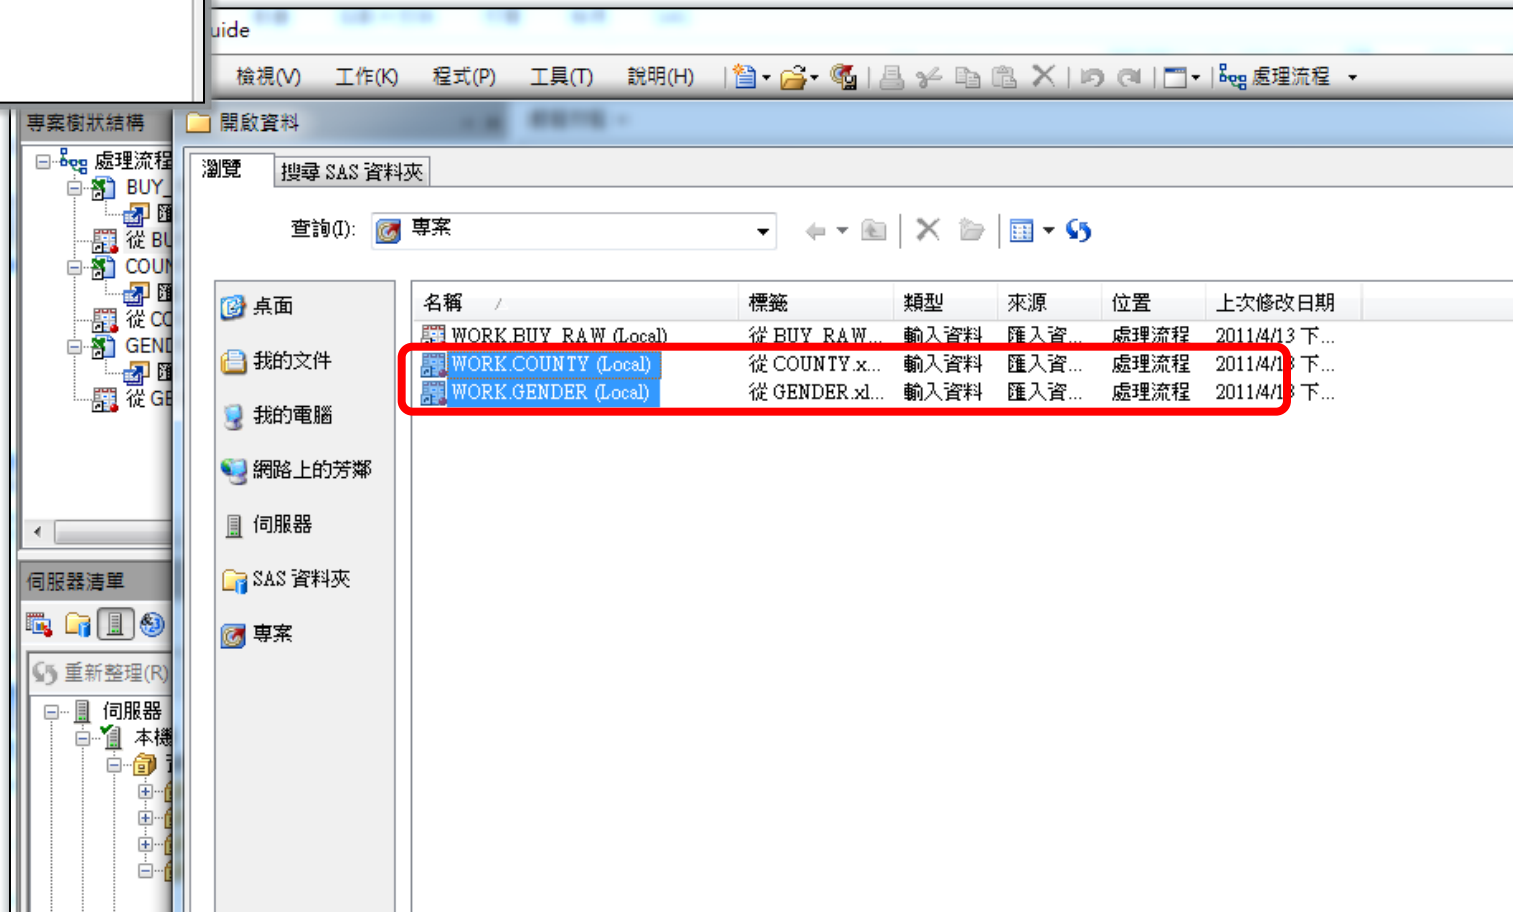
uide

檢視(V) 工作(K) 程式(P) 工具(T) 說明(H) 處理流程

專案樹狀結構

處理流程
BUY_
從 BU
COUN
從 CO
GEND
從 GE

伺服器清單

重新整理(R)

伺服器
本機

開啟資料

瀏覽 搜尋 SAS 資料夾

查詢(I): 專案

桌面
我的文件
我的電腦
網路上的芳鄰
伺服器
SAS 資料夾
專案

| 名稱 | 標籤 | 類型 | 來源 | 位置 | 上次修改日期 |
|---|---|---|---|---|---|
| WORK.BUY_RAW (Local) | 從 BUY_RAW... | 輸入資料 | 匯入資... | 處理流程 | 2011/4/13 下... |
| WORK.COUNTY (Local) | 從 COUNTY.x... | 輸入資料 | 匯入資... | 處理流程 | 2011/4/1 下... |
| WORK.GENDER (Local) | 從 GENDER.xl... | 輸入資料 | 匯入資... | 處理流程 | 2011/4/1 下... |